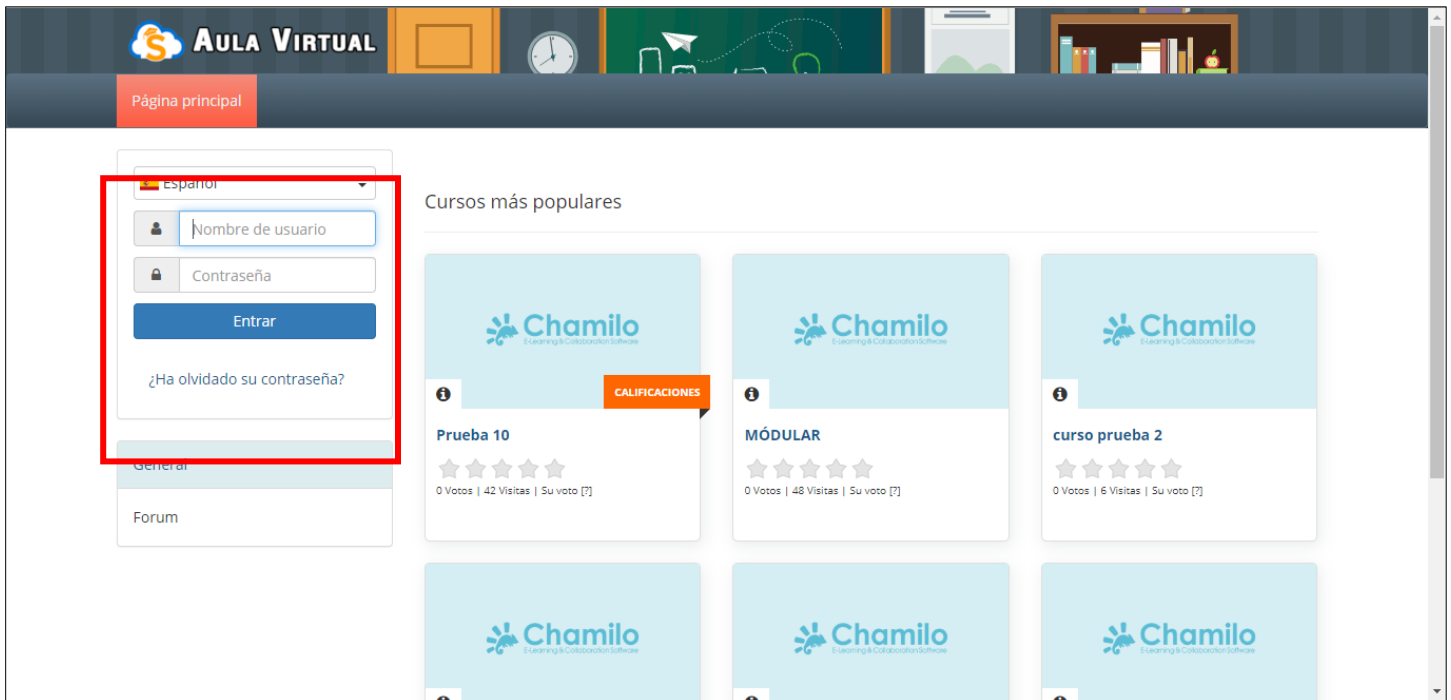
AULA VIRTUAL

Página principal

Español

Nombre de usuario

Contraseña

Entrar

¿Ha olvidado su contraseña?

General

Forum

Cursos más populares

Chamilo
E-Learning & Collaboration Software

CALIFICACIONES

Prueba 10

0 Votos | 42 Visitas | Su voto [?]

Chamilo
E-Learning & Collaboration Software

MÓDULAR

0 Votos | 48 Visitas | Su voto [?]

Chamilo
E-Learning & Collaboration Software

curso prueba 2

0 Votos | 6 Visitas | Su voto [?]

Chamilo
E-Learning & Collaboration Software

Chamilo
E-Learning & Collaboration Software

Chamilo
E-Learning & Collaboration Software